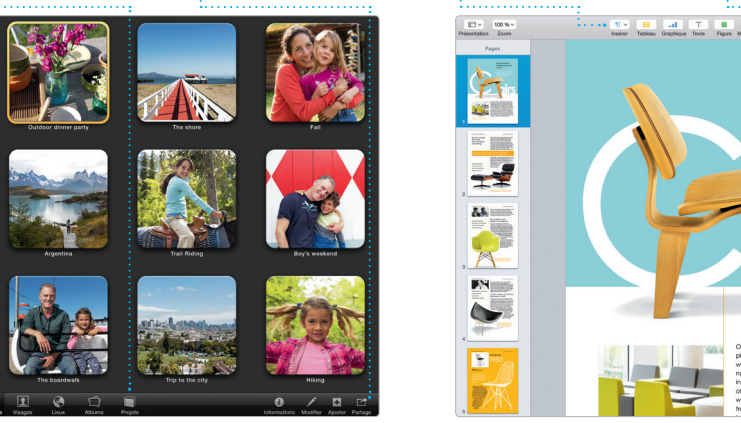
Outdoor dinner party
The shore
Fall
Argentina
Trail Riding
Boy's weekend
The boardwalk
Trip to the city
Hiking

s Visages Lieux Albums Projets
Informations Modifier Ajouter Partage

100 %
Présentation Zoom
Insérer Tableau Graphique Texte Figure M
Pages
1
2
3
4
5
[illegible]